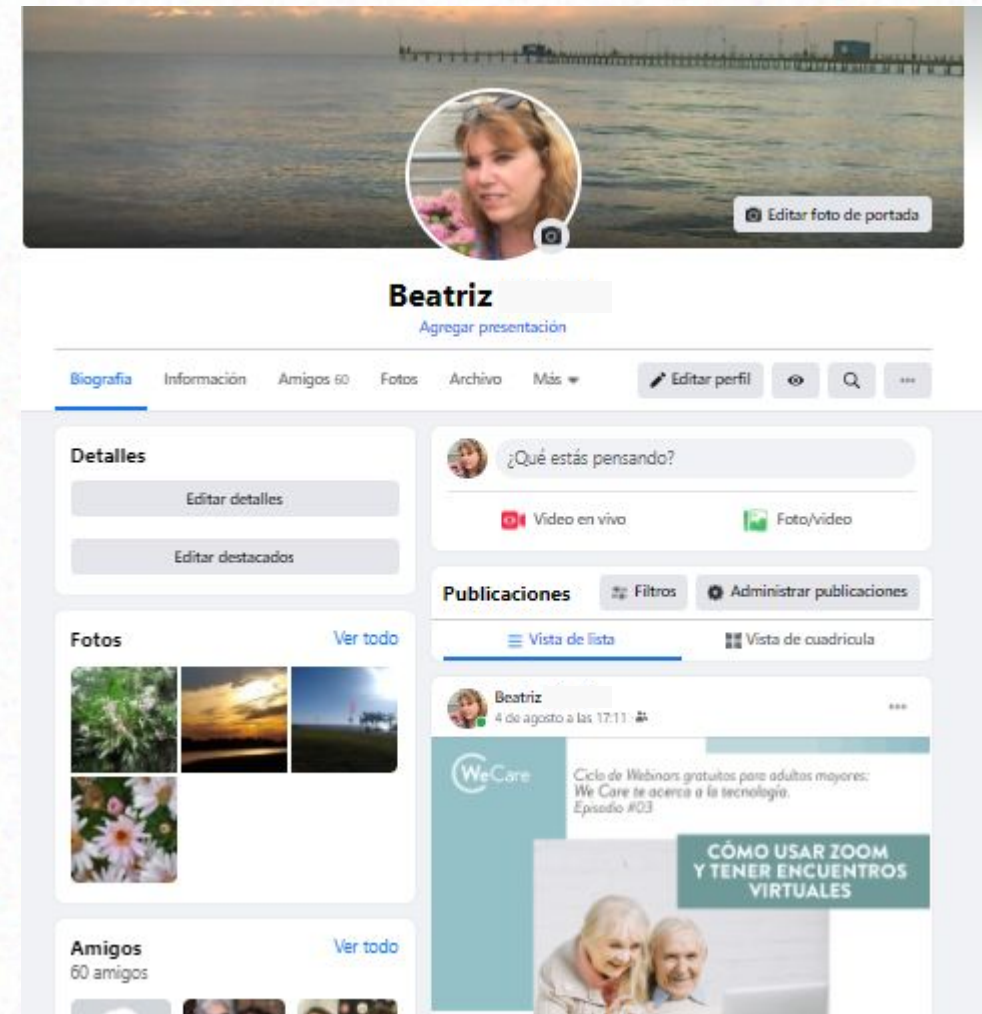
Editar foto de portada

Beatriz

Agregar presentación

Biografía Información Amigos 60 Fotos Archivo Más

Editar perfil

Detalles

Editar detalles

Editar destacados

Fotos Ver todo

Amigos Ver todo
60 amigos

¿Qué estás pensando?

Video en vivo Foto/video

Publicaciones Filtros Administrar publicaciones

Vista de lista Vista de cuadrícula

Beatriz
4 de agosto a las 17:11

WeCare

Ciclo de Webinars gratuitos para adultos mayores:
We Care te acerca a la tecnología.
Episodio #03

CÓMO USAR ZOOM Y TENER ENCUENTROS VIRTUALES